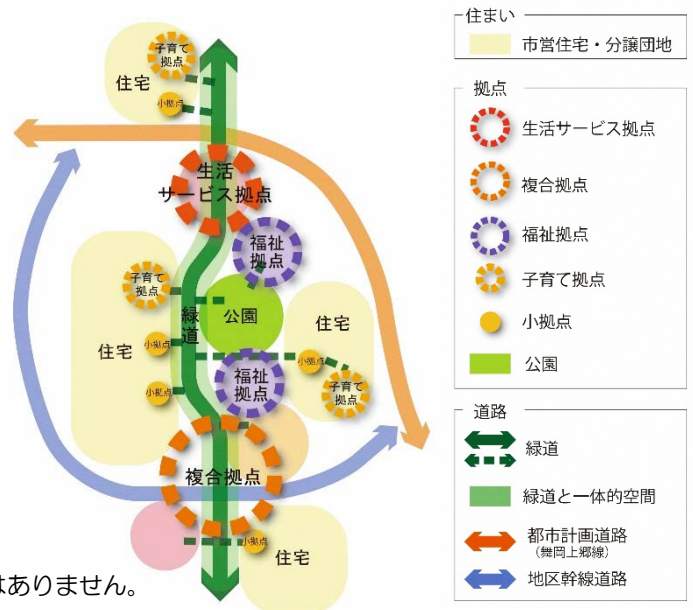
子育て拠点
住宅
小拠点
生活サービス拠点
福祉拠点
子育て拠点
緑道
公園
住宅
住宅
小拠点
小拠点
小拠点
福祉拠点
子育て拠点
複合拠点
小拠点
住宅
はありません。

住まい
市営住宅・分譲団地

拠点
生活サービス拠点
複合拠点
福祉拠点
子育て拠点
小拠点
公園

道路
緑道
緑道と一体的空間
都市計画道路
(舞岡上郷線)
地区幹線道路